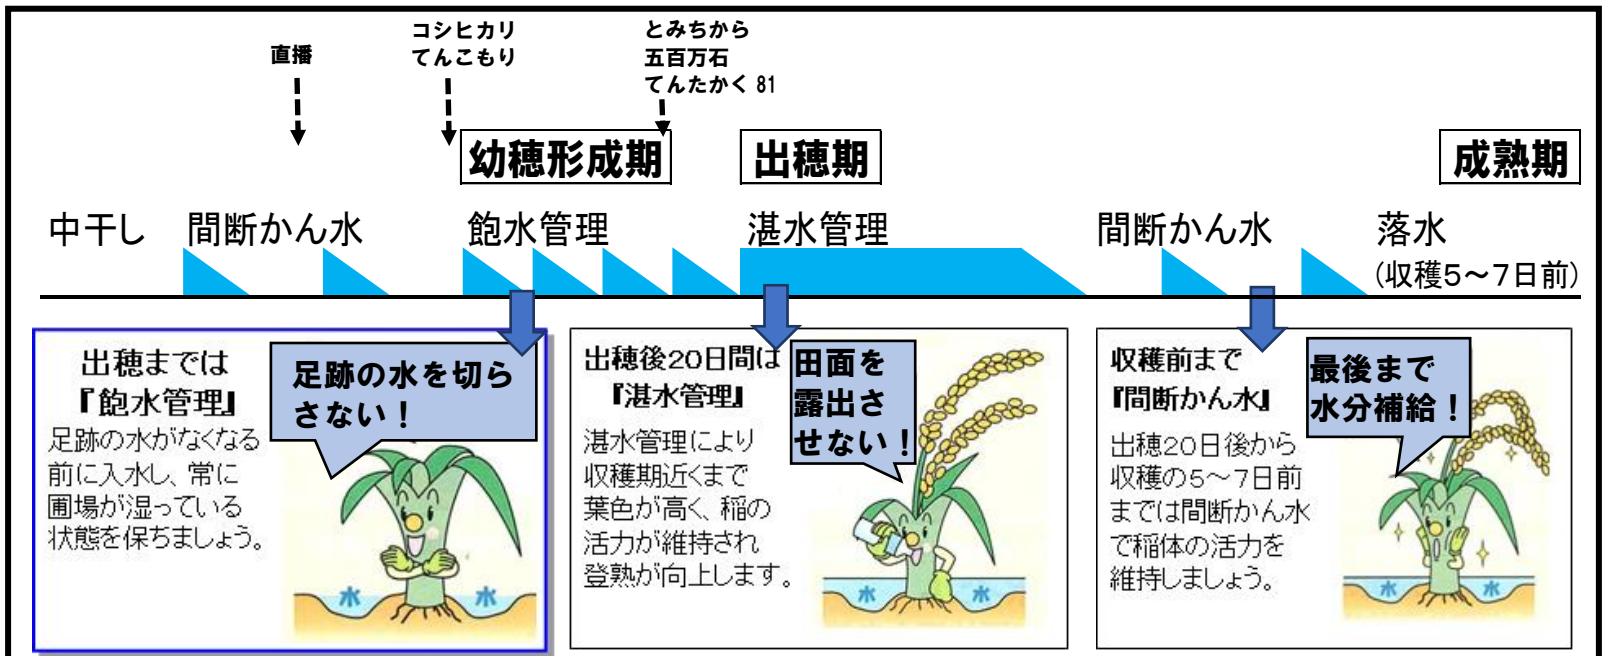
直播

コシヒカリ
てんこもり

とみちから
五百万石
てんたかく 81

幼穂形成期

出穂期

成熟期

中干し　間断かん水　飽水管理　湛水管理　間断かん水　落水
(収穫5～7日前)

出穂までは
『飽水管理』
足跡の水がなくなる前に入水し、常に圃場が湿っている状態を保ちましょう。

足跡の水を切らさない！

水　水

出穂後20日間は
『湛水管理』
湛水管理により収穫期近くまで葉色が高く、稲の活力が維持され登熟が向上します。

田面を露出させない！

水　水

収穫前まで
『間断かん水』
出穂20日後から収穫の5～7日前までは間断かん水で稲体の活力を維持しましょう。

最後まで水分補給！

水　水